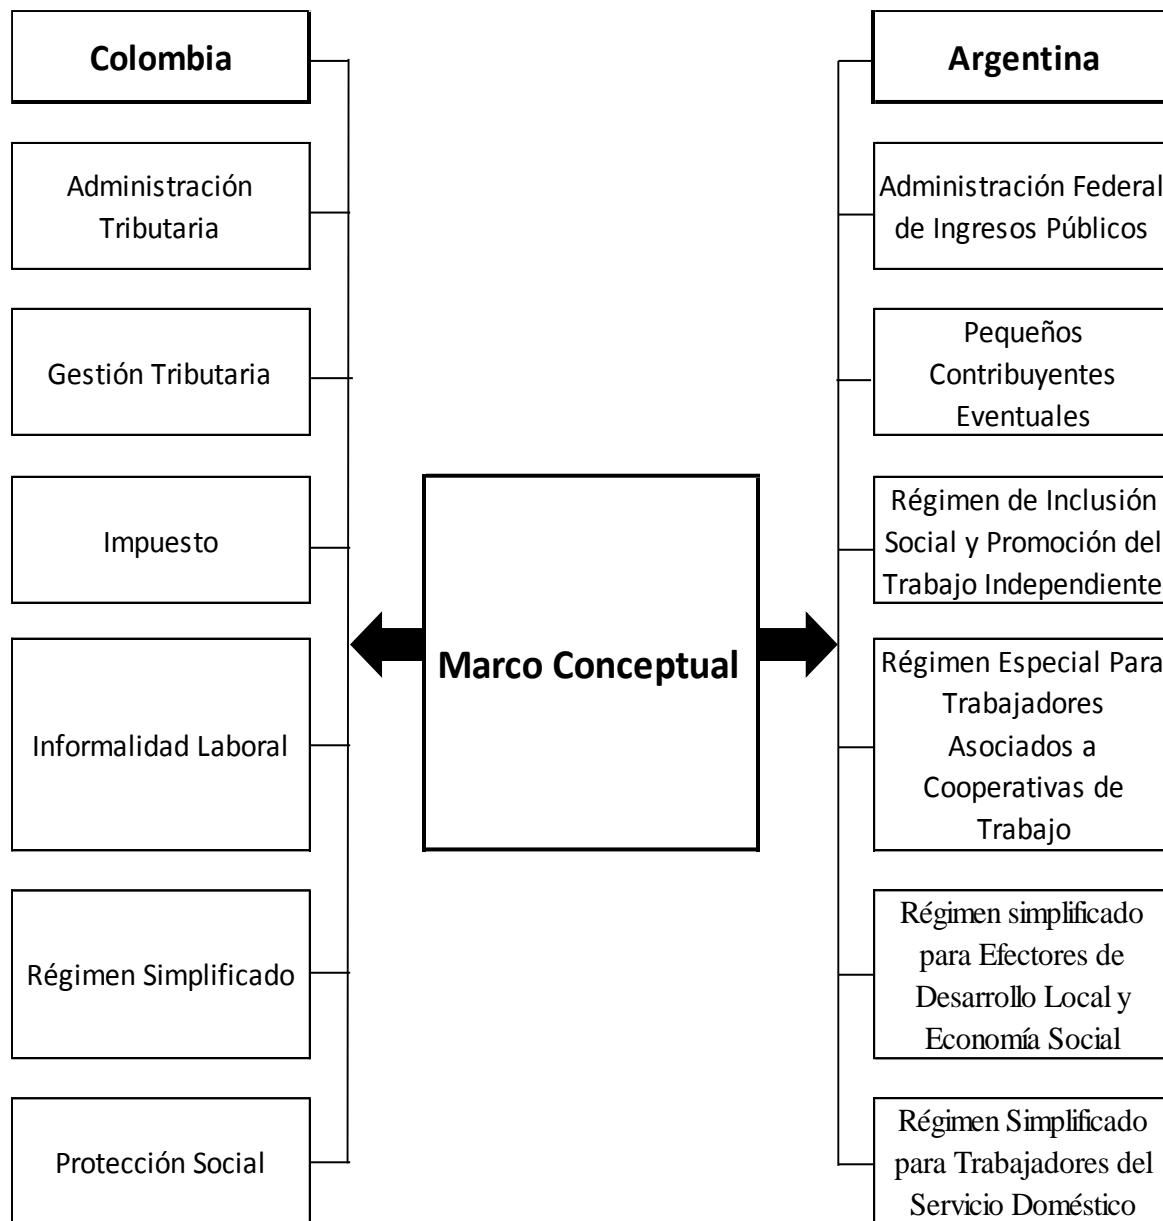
Colombia

Administración Tributaria

Gestión Tributaria

Impuesto

Informalidad Laboral

Régimen Simplificado

Protección Social

Marco Conceptual

Argentina

Administración Federal de Ingresos Públicos

Pequeños Contribuyentes Eventuales

Régimen de Inclusión Social y Promoción del Trabajo Independiente

Régimen Especial Para Trabajadores Asociados a Cooperativas de Trabajo

Régimen simplificado para Efectores de Desarrollo Local y Economía Social

Régimen Simplificado para Trabajadores del Servicio Doméstico